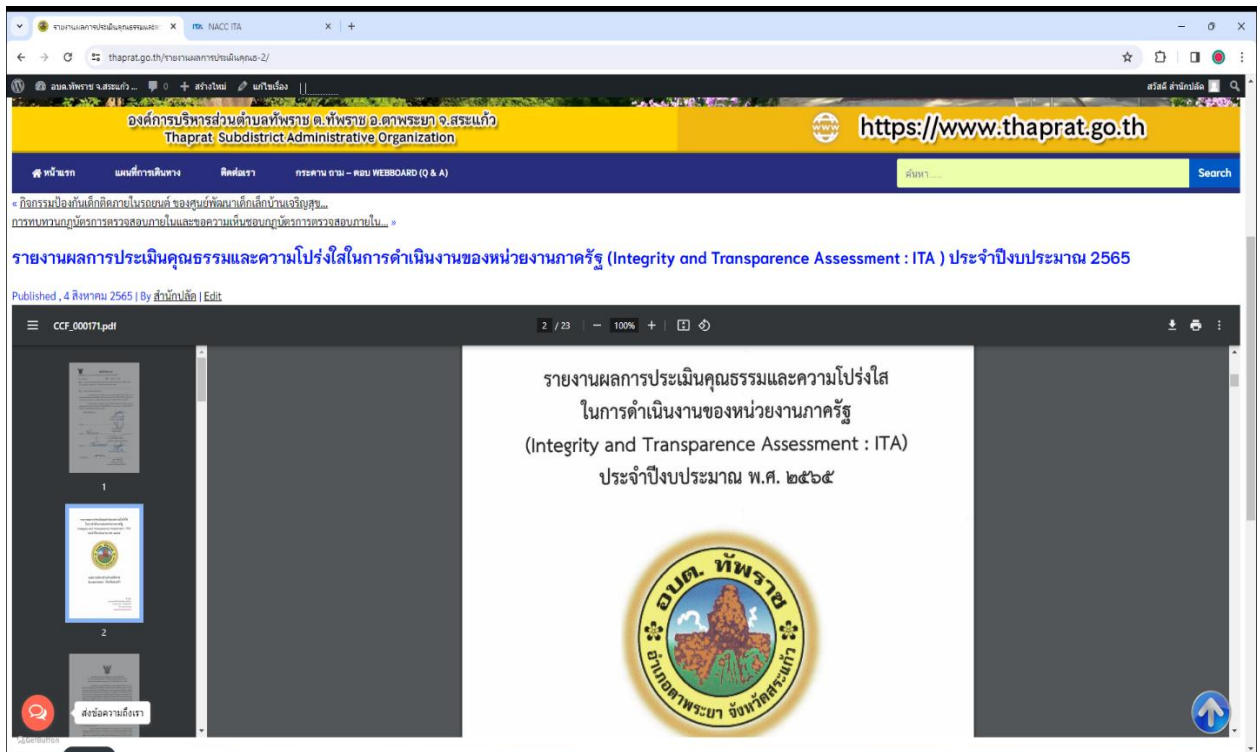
รายงานผลการประเมินคุณธรรมและ × NACC ITA × +

thaprat.go.th/รายงานผลการประเมินคุณธ-2/

อบต.ทัพราช จ.สระแก้ว... 0 + สร้างใหม่ แก้ไขเรื่อง

สวัสดี สำนักปลัด

องค์การบริหารส่วนตำบลทัพราช ต.ทัพราช อ.ตาพระยา จ.สระแก้ว
Thaprat Subdistrict Administrative Organization

https://www.thaprat.go.th

หน้าแรก แผนที่การเดินทาง ติดต่อเรา กระดาน ถาม – ตอบ WEBBOARD (Q & A)

ค้นหา... Search

« กิจกรรมป้องกันเด็กติดภายในรถยนต์ ของศูนย์พัฒนาเด็กเล็กบ้านเจริญสุข...

การทบทวนกฎบัตรการตรวจสอบภายในและขอความเห็นชอบกฎบัตรการตรวจสอบภายใน... »

รายงานผลการประเมินคุณธรรมและความโปร่งใสในการดำเนินงานของหน่วยงานภาครัฐ (Integrity and Transparence Assessment : ITA ) ประจำปีงบประมาณ 2565

Published , 4 สิงหาคม 2565 | By สำนักปลัด | Edit

CCF_000171.pdf

2 / 23 | — 100% +

1

2

รายงานผลการประเมินคุณธรรมและความโปร่งใส
ในการดำเนินงานของหน่วยงานภาครัฐ
(Integrity and Transparence Assessment : ITA)
ประจำปีงบประมาณ พ.ศ. ๒๕๖๕

อบต. ทัพราช
อำเภอตาพระยา จังหวัดสระแก้ว

ส่งข้อความถึงเรา

GetButton